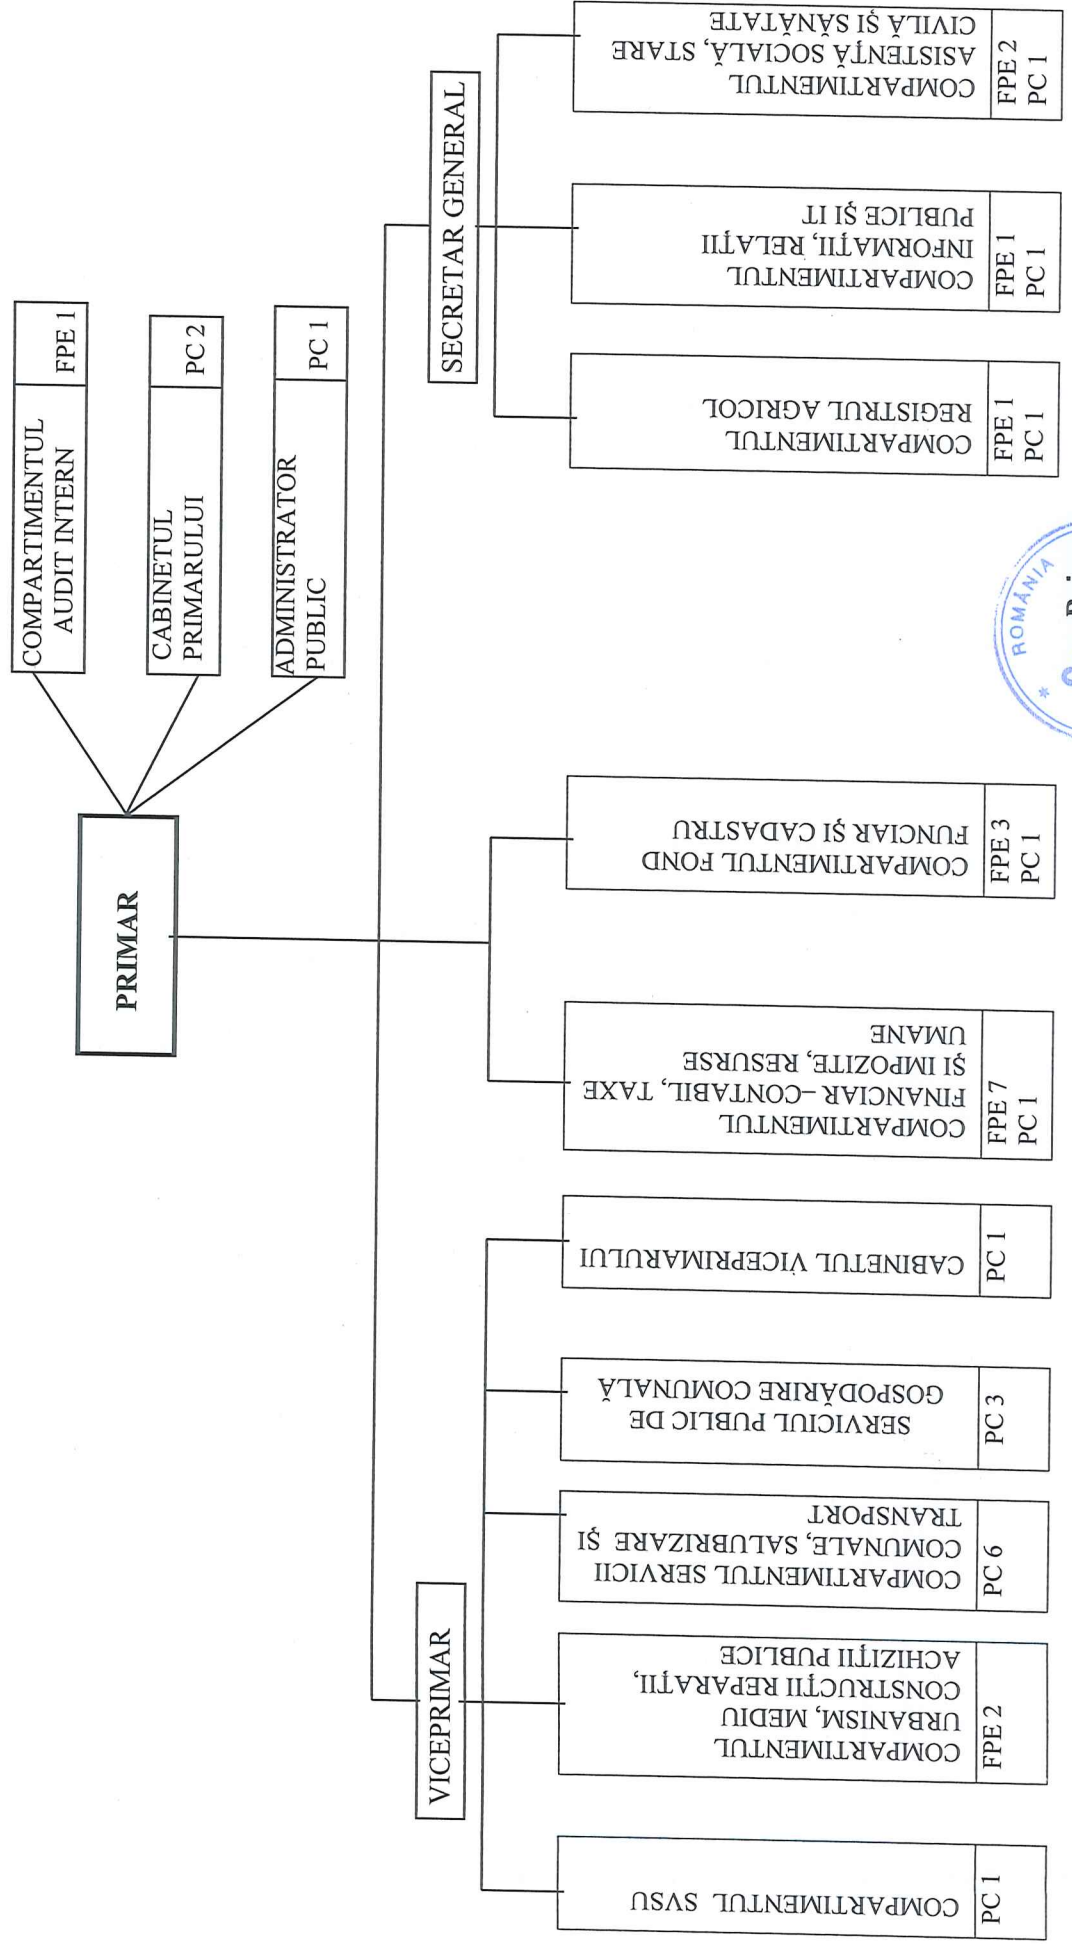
PRIMAR

COMPARTIMENTUL AUDIT INTERN
FPE 1

CABINETUL PRIMARULUI
PC 2

ADMINISTRATOR PUBLIC
PC 1

SECRETAR GENERAL

COMPARTIMENTUL REGISTRUL AGRICOL
FPE 1
PC 1

COMPARTIMENTUL INFORMAȚII, RELAȚII PUBLICE ȘI IT
FPE 1
PC 1

COMPARTIMENTUL ASISTENȚĂ SOCIALĂ, STARE CIVILĂ ȘI SĂNĂTATE
FPE 2
PC 1

COMPARTIMENTUL FOND FUNCIAR ȘI CADASTRU
FPE 3
PC 1

COMPARTIMENTUL FINANCIAR–CONTABIL, TAXE ȘI IMPOZITE, RESURSE UMANE
FPE 7
PC 1

VICEPRIMAR

CABINETUL VICEPRIMARULUI
PC 1

SERVICIUL PUBLIC DE GOSPODĂRIRE COMUNALĂ
PC 3

COMPARTIMENTUL SERVICII COMUNALE, SALUBRIZARE ȘI TRANSPORT
PC 6

COMPARTIMENTUL URBANISM, MEDIU CONSTRUCȚII REPARAȚII, ACHIZIȚII PUBLICE
FPE 2

COMPARTIMENTUL SVSU
PC 1

ROMÂNIA